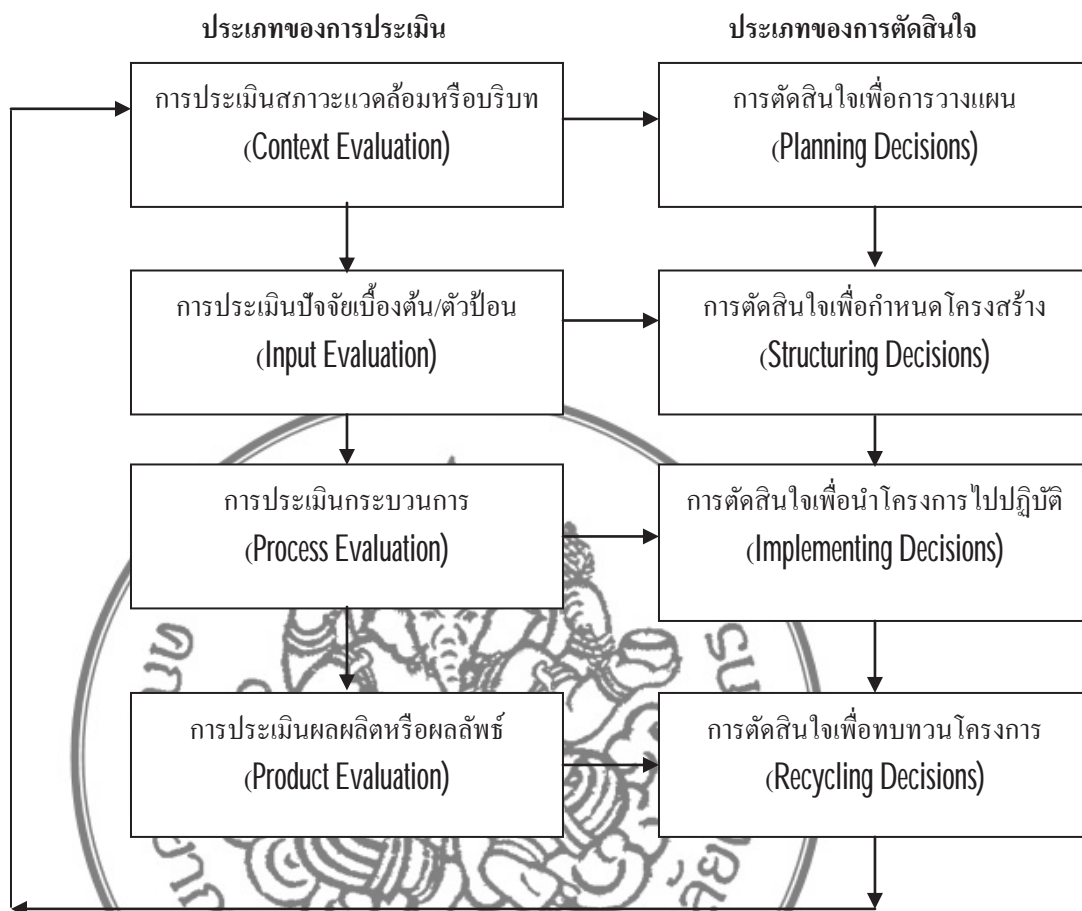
ประเภทของการประเมิน

ประเภทของการตัดสินใจ

การประเมินสภาวะแวดล้อมหรือบริบท (Context Evaluation)

การตัดสินใจเพื่อการวางแผน (Planning Decisions)

การประเมินปัจจัยเบื้องต้น/ตัวป้อน (Input Evaluation)

การตัดสินใจเพื่อกำหนดโครงสร้าง (Structuring Decisions)

การประเมินกระบวนการ (Process Evaluation)

การตัดสินใจเพื่อนำโครงการไปปฏิบัติ (Implementing Decisions)

การประเมินผลผลิตหรือผลลัพธ์ (Product Evaluation)

การตัดสินใจเพื่อทบทวนโครงการ (Recycling Decisions)